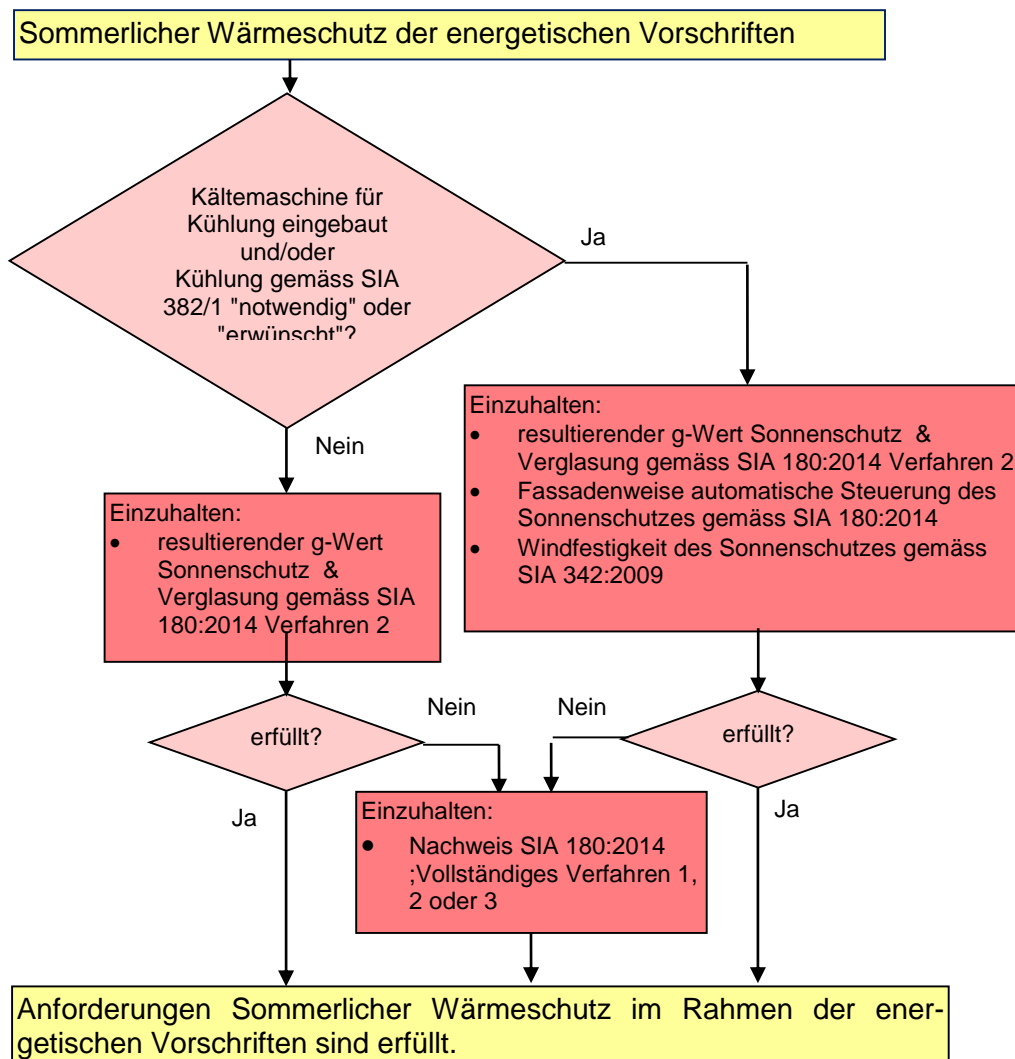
Sommerlicher Wärmeschutz der energetischen Vorschriften

Kältemaschine für Kühlung eingebaut und/oder Kühlung gemäss SIA 382/1 "notwendig" oder "erwünscht"?

Ja

Nein

Einzuhalten:
- resultierender g-Wert Sonnenschutz & Verglasung gemäss SIA 180:2014 Verfahren 2
- Fassadenweise automatische Steuerung des Sonnenschutzes gemäss SIA 180:2014
- Windfestigkeit des Sonnenschutzes gemäss SIA 342:2009

Einzuhalten:
- resultierender g-Wert Sonnenschutz & Verglasung gemäss SIA 180:2014 Verfahren 2

erfüllt?

Nein

Nein

erfüllt?

Ja

Einzuhalten:
- Nachweis SIA 180:2014 ;Vollständiges Verfahren 1, 2 oder 3

Ja

Anforderungen Sommerlicher Wärmeschutz im Rahmen der energetischen Vorschriften sind erfüllt.